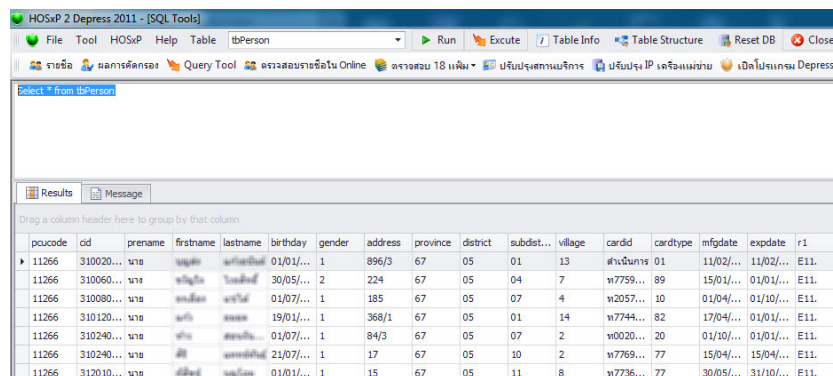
HOSxP 2 Depress 2011 - [SQL Tools]

File Tool HOSxP Help Table tbPerson Run Excute Table Info Table Structure Reset DB Close

รายชื่อ ผลการคัดกรอง Query Tool ตรวจสอบรายชื่อใน Online ตรวจสอบ 18 แฟ้ม ปรับปรุงสถานบริการ ปรับปรุง IP เครื่องแม่ข่าย เปิดโปรแกรม Depress

Select * from tbPerson

Results Message

Drag a column header here to group by that column

| pcucode | cid | prename | firstname | lastname | birthday | gender | address | province | district | subdist... | village | cardid | cardtype | mfgdate | expdate | r1 |
|---|---|---|---|---|---|---|---|---|---|---|---|---|---|---|---|---|
| 11266 | 310020... | นาย | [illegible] | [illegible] | 01/01/... | 1 | 896/3 | 67 | 05 | 01 | 13 | ดำเนินการ | 01 | 11/02/... | 11/02/... | E11. |
| 11266 | 310060... | นาง | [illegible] | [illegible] | 30/05/... | 2 | 224 | 67 | 05 | 04 | 7 | ท7759... | 89 | 15/01/... | 01/01/... | E11. |
| 11266 | 310080... | นาย | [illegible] | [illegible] | 01/07/... | 1 | 185 | 67 | 05 | 07 | 4 | ท2057... | 10 | 01/04/... | 01/10/... | E11. |
| 11266 | 310120... | นาย | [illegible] | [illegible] | 19/01/... | 1 | 368/1 | 67 | 05 | 01 | 14 | ท7744... | 82 | 17/04/... | 01/01/... | E11. |
| 11266 | 310240... | นาย | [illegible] | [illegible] | 01/07/... | 1 | 84/3 | 67 | 05 | 07 | 2 | ท0020... | 20 | 01/10/... | 01/10/... | E11. |
| 11266 | 310240... | นาย | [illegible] | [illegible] | 21/07/... | 1 | 17 | 67 | 05 | 10 | 2 | ท7769... | 77 | 15/04/... | 15/04/... | E11. |
| 11266 | 312010... | นาย | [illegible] | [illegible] | 01/01/... | 1 | 15 | 67 | 05 | 11 | 8 | ท7736... | 77 | 30/05/... | 31/10/... | E11. |